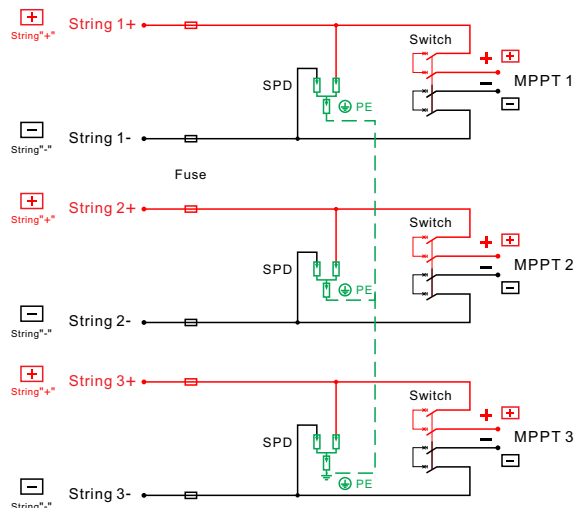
+
String"+"
String 1+
Switch
+ +
SPD
- MPPT 1
PE -
-
String"-"
String 1-
Fuse
+
String"+"
String 2+
Switch
+ +
SPD
- MPPT 2
PE -
-
String"-"
String 2-
+
String"+"
String 3+
Switch
+ +
SPD
- MPPT 3
-
PE
-
String"-"
String 3-